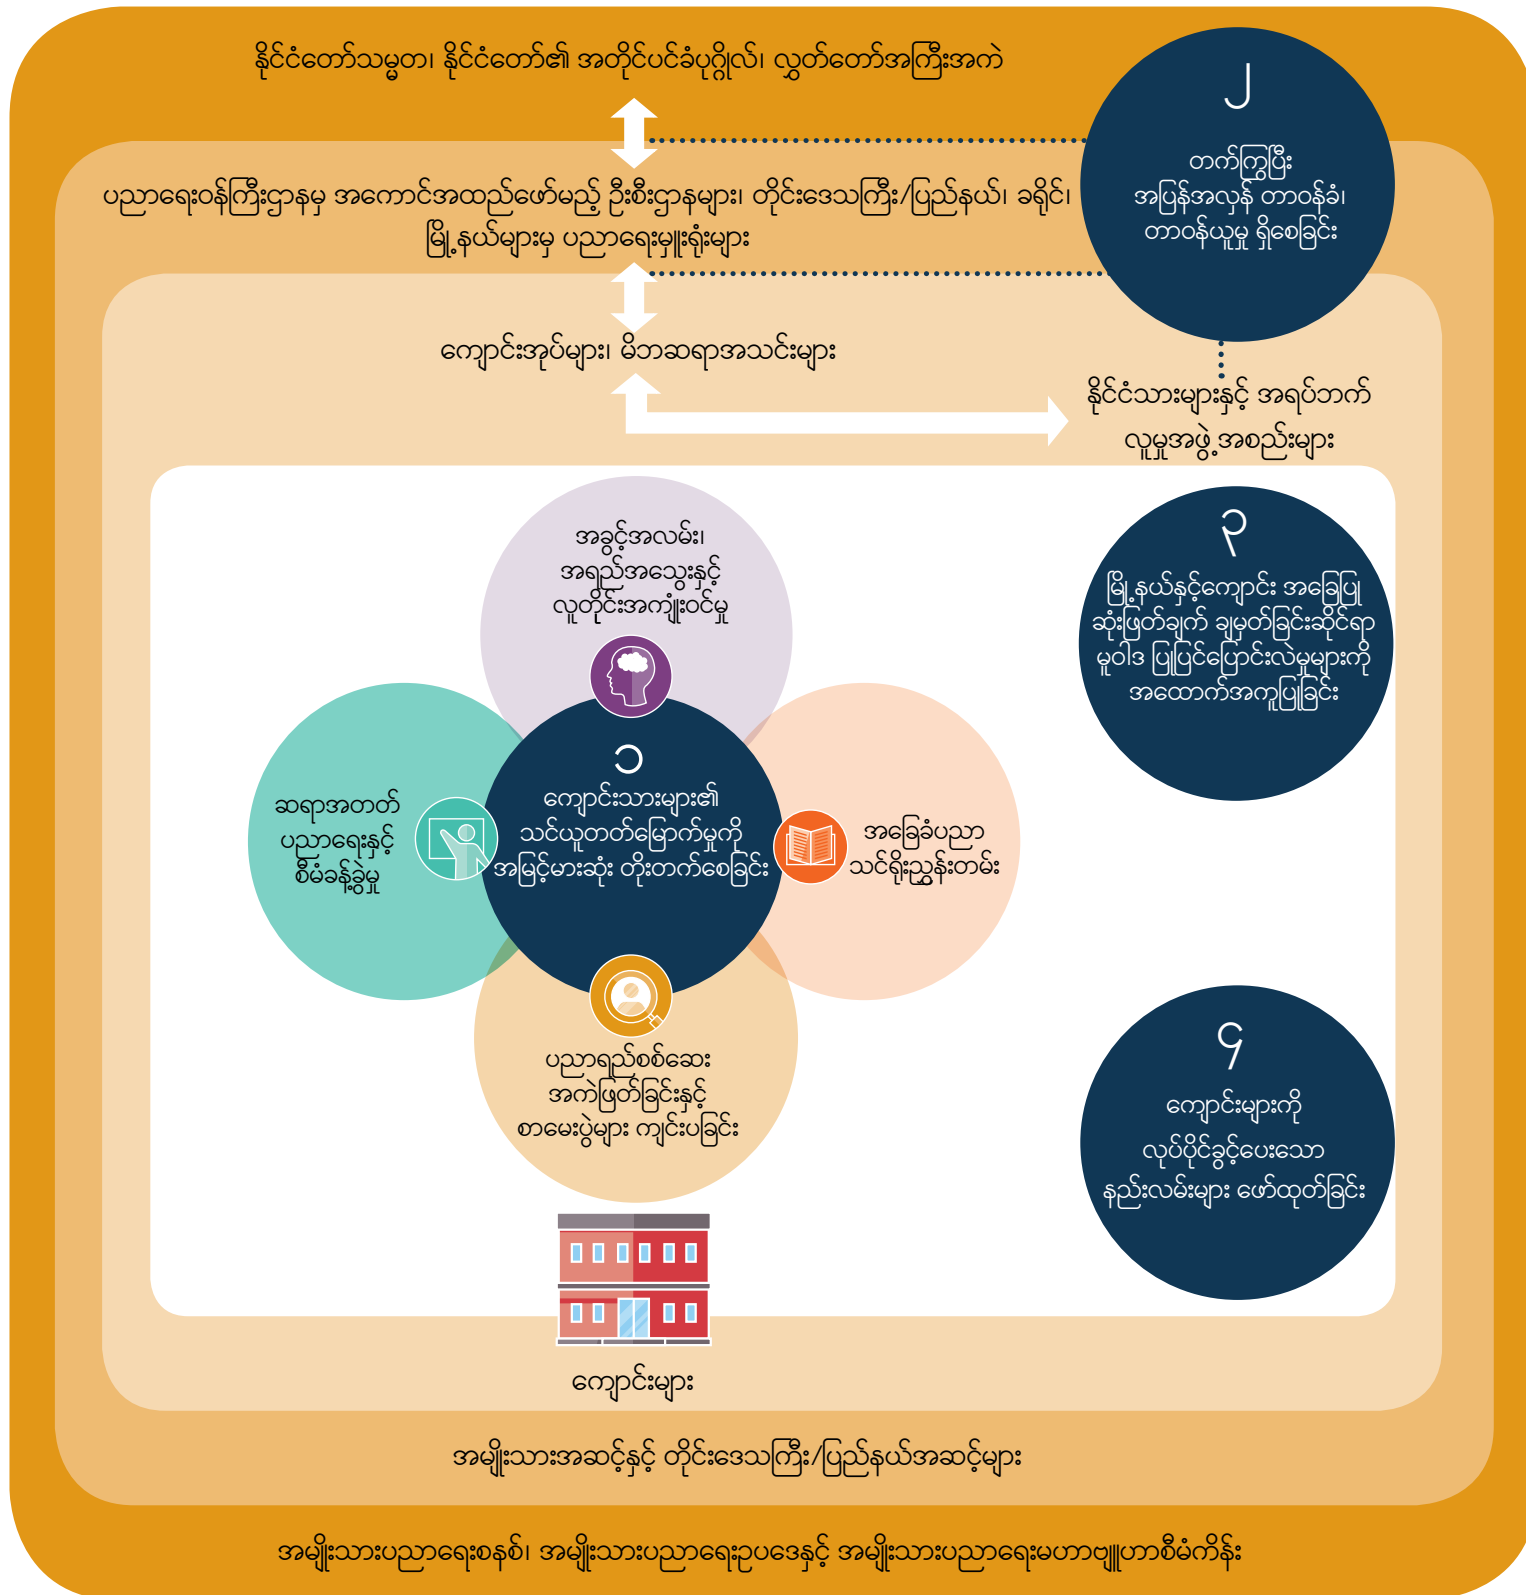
နိုင်ငံတော်သမ္မတ၊ နိုင်ငံတော်၏ အတိုင်ပင်ခံပုဂ္ဂိုလ်၊ လွှတ်တော်အကြီးအကဲ

၂

တက်ကြွပြီး အပြန်အလှန် တာဝန်ခံ၊ တာဝန်ယူမှု ရှိစေခြင်း

ပညာရေးဝန်ကြီးဌာနမှ အကောင်အထည်ဖော်မည့် ဦးစီးဌာနများ၊ တိုင်းဒေသကြီး/ပြည်နယ်၊ ခရိုင်၊ မြို့နယ်များမှ ပညာရေးမှူးရုံးများ

ကျောင်းအုပ်များ၊ မိဘဆရာအသင်းများ

နိုင်ငံသားများနှင့် အရပ်ဘက် လူမှုအဖွဲ့အစည်းများ

အခွင့်အလမ်း၊ အရည်အသွေးနှင့် လူတိုင်းအကျုံးဝင်မှု

၁

ကျောင်းသားများ၏ သင်ယူတတ်မြောက်မှုကို အမြင့်မားဆုံး တိုးတက်စေခြင်း

ဆရာအတတ် ပညာရေးနှင့် စီမံခန့်ခွဲမှု

အခြေခံပညာ သင်ရိုးညွှန်းတမ်း

ပညာရည်စစ်ဆေး အကဲဖြတ်ခြင်းနှင့် စာမေးပွဲများ ကျင်းပခြင်း

၃

မြို့နယ်နှင့်ကျောင်း အခြေပြု ဆုံးဖြတ်ချက် ချမှတ်ခြင်းဆိုင်ရာ မူဝါဒ ပြုပြင်ပြောင်းလဲမှုများကို အထောက်အကူပြုခြင်း

၄

ကျောင်းများကို လုပ်ပိုင်ခွင့်ပေးသော နည်းလမ်းများ ဖော်ထုတ်ခြင်း

ကျောင်းများ

အမျိုးသားအဆင့်နှင့် တိုင်းဒေသကြီး/ပြည်နယ်အဆင့်များ

အမျိုးသားပညာရေးစနစ်၊ အမျိုးသားပညာရေးဥပဒေနှင့် အမျိုးသားပညာရေးမဟာဗျူဟာစီမံကိန်း